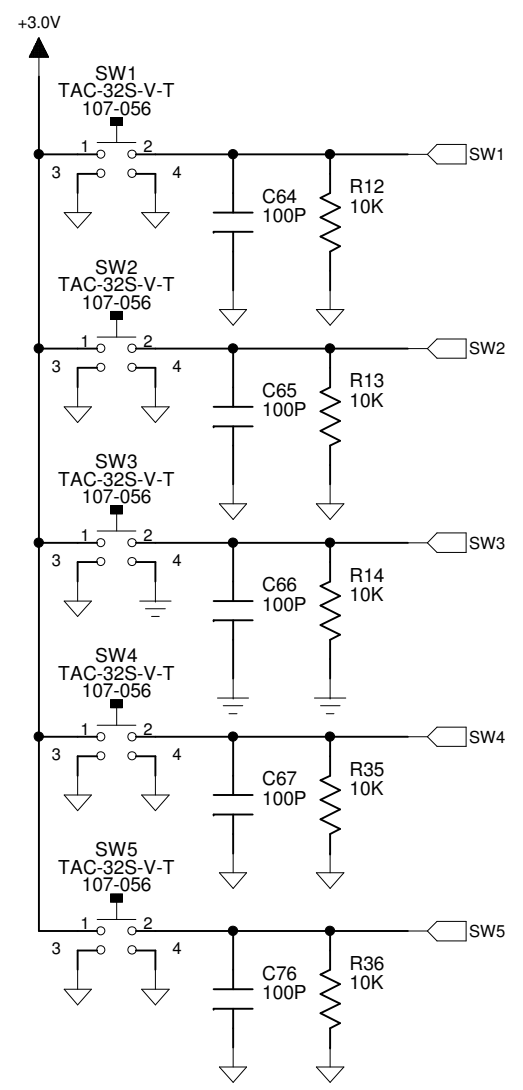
+3.0V

SW1
TAC-32S-V-T
107-056
1 2
3 4
C64
100P
R12
10K
SW1

SW2
TAC-32S-V-T
107-056
1 2
3 4
C65
100P
R13
10K
SW2

SW3
TAC-32S-V-T
107-056
1 2
3 4
C66
100P
R14
10K
SW3

SW4
TAC-32S-V-T
107-056
1 2
3 4
C67
100P
R35
10K
SW4

SW5
TAC-32S-V-T
107-056
1 2
3 4
C76
100P
R36
10K
SW5